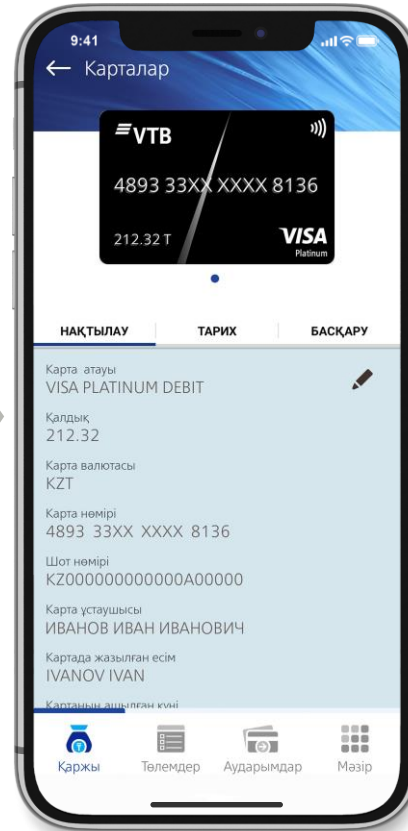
9:41

Карталар

VTB

4893 33XX XXXX 8136

212.32 Т

VISA Platinum

НАҚТЫЛАУ ТАРИХ БАСҚАРУ

Карта атауы
VISA PLATINUM DEBIT

Қалдық
212.32

Карта валютасы
KZT

Карта нөмірі
4893 33XX XXXX 8136

Шот нөмірі
KZ000000000000A00000

Карта ұстаушысы
ИВАНОВ ИВАН ИВАНОВИЧ

Картада жазылған есім
IVANOV IVAN

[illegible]

Қаржы Төлемдер Аударымдар Мәзір